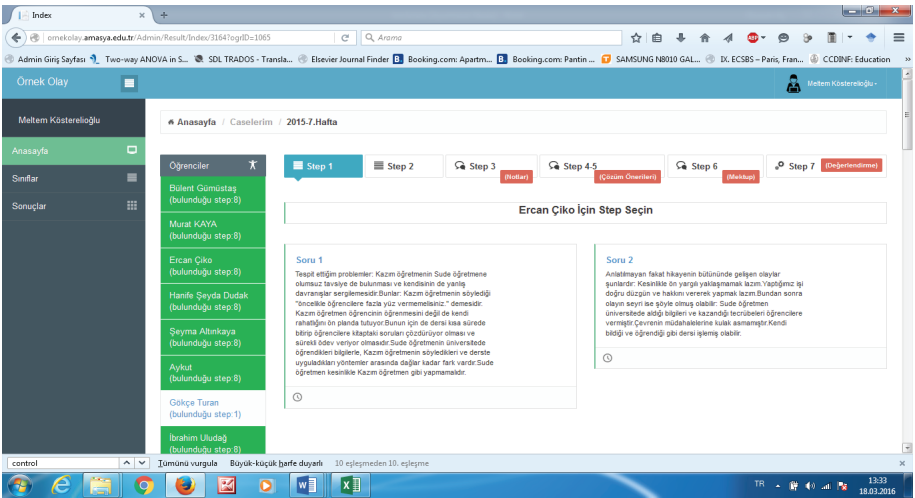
Index ×  +

ornekolay.amasya.edu.tr/Admin/Result/Index/3164?ogrID=1065   Arama

Admin Giriş Sayfası   Two-way ANOVA in S...   SDL TRADOS - Transla...   Elsevier Journal Finder   Booking.com: Apartm...   Booking.com: Pantin ...   SAMSUNG N8010 GAL...   IX. ECSBS – Paris, Fran...   CCDINF: Education

Örnek Olay   Meltem Köstereli̇oğlu

Meltem Köstereli̇oğlu

Anasayfa

Sınıflar

Sonuçlar

Anasayfa / Caselerim / 2015-7.Hafta

Öğrenciler

Bülent Gümüştaş (bulunduğu step:8)

Murat KAYA (bulunduğu step:8)

Ercan Çiko (bulunduğu step:8)

Hanife Şeyda Dudak (bulunduğu step:8)

Şeyma Altınkaya (bulunduğu step:8)

Aykut (bulunduğu step:8)

Gökçe Turan (bulunduğu step:1)

İbrahim Uludağ (bulunduğu step:8)

Step 1   Step 2   Step 3 (Notlar)   Step 4-5 (Çözüm Önerileri)   Step 6 (Mektup)   Step 7 (Değerlendirme)

Ercan Çiko İçin Step Seçin

Soru 1

Tespit ettiğim problemler: Kazım öğretmenin Sude öğretmene olumsuz tavsiye de bulunması ve kendisinin de yanlış davranışlar sergilemesidir.Bunlar: Kazım öğretmenin söylediği "öncelikle öğrencilere fazla yüz vermemelisiniz." demesidir. Kazım öğretmen öğrencinin öğrenmesini değil de kendi rahatlığını ön planda tutuyor.Bunun için de dersi kısa sürede bitirip öğrencilere kitaptaki soruları çözdürüyor olması ve sürekli ödev veriyor olmasıdır.Sude öğretmenin üniversitede öğrendikleri bilgilerle, Kazım öğretmenin söyledikleri ve derste uyguladıkları yöntemler arasında dağlar kadar fark vardır.Sude öğretmen kesinlikle Kazım öğretmen gibi yapmamalıdır.

Soru 2

Anlatılmayan fakat hikayenin bütününde gelişen olaylar şunlardır: Kesinlikle ön yargılı yaklaşmamak lazım.Yaptığımız işi doğru düzgün ve hakkını vererek yapmak lazım.Bundan sonra olayın seyri ise şöyle olmuş olabilir: Sude öğretmen üniversitede aldığı bilgileri ve kazandığı tecrübeleri öğrencilere vermiştir.Çevrenin müdahalelerine kulak asmamıştır.Kendi bildiği ve öğrendiği gibi dersi işlemiş olabilir.

control   Tümünü vurgula   Büyük-küçük harfe duyarlı   10 eşleşmeden 10. eşleşme

TR   13:33   18.03.2016